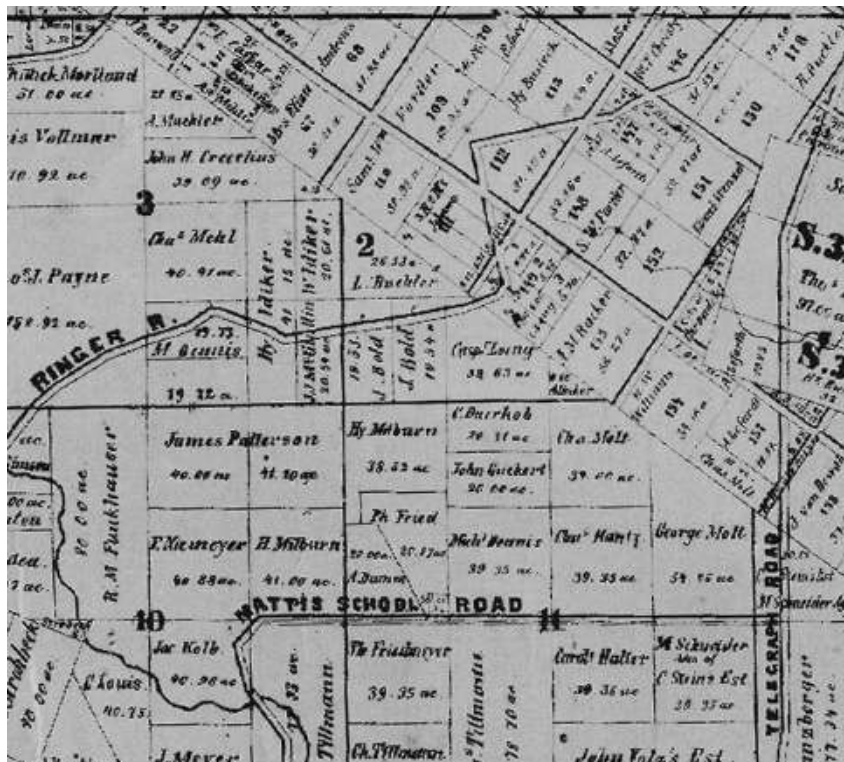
Kitlick Moreland
51.00 ac.
is Vollmer
10.92 ac.
John H. Creetius
39.09 ac.
3
Chas Mehl
40.91 ac.
J. Payne
150.92 ac.
A. Buchler
Andrews
68
Ferdler
109
Hy Bueneck
113
112
151
150
118
148
152
2
L. Buechler
Iddiker
W Iddiker
J.J. McKeighan
RINGER R.
M. Bennis
19.32 ac.
J. Bold
J. Bold
Geo Lang
38.63 ac.
J.J. Rucker
James Patterson
40.00 ac.
41.10 ac.
Hy Milburn
38.52 ac.
C. Burkob
John Guckert
20.00 ac.
Chas Stolt
39.00 ac.
R.M. Funkhauser
F. Niemeyer
40.88 ac.
H. Milburn
41.00 ac.
Ph Fried
Mich Bennis
39.35 ac.
Chas Hantz
39.35 ac.
George Molt
54.75 ac.
10
WATTIS SCHOOL ROAD
11
TELEGRAPH ROAD
Jac Kolb
40.96 ac.
C Louis
40.75
Tillmann
Th Friesheimer
39.35 ac.
Carolt Haller
39.36 ac.
M Schneider
C Steins Est
28.35 ac.
J. Meyer
Ch Tillmann
John Vola's Est.
S. 3
S. 3